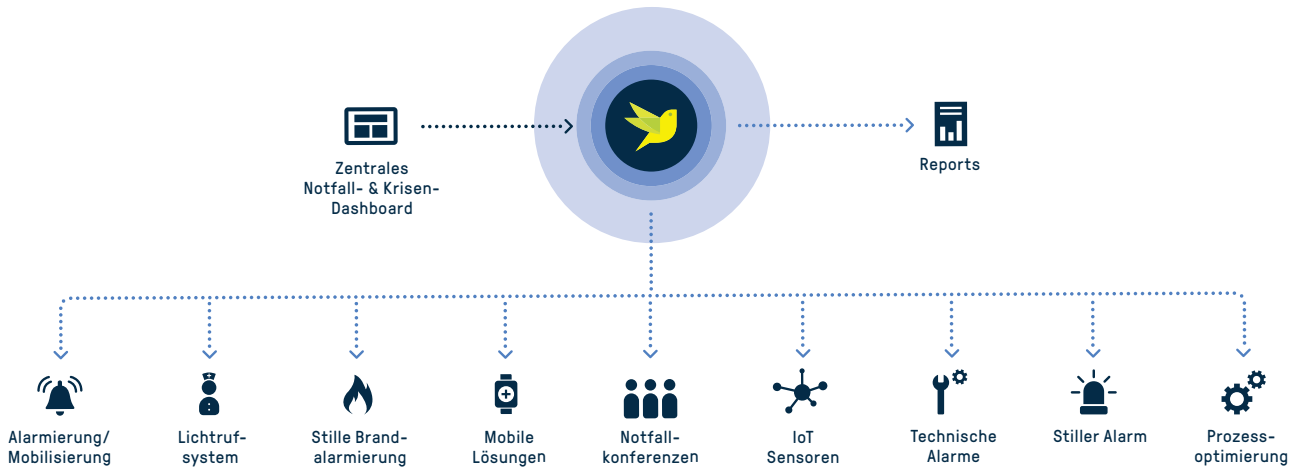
Zentrales Notfall- & Krisen-Dashboard

Reports

Alarmierung/ Mobilisierung

Lichtruf-system

Stille Brand-alarmierung

Mobile Lösungen

Notfall-konferenzen

IoT Sensoren

Technische Alarme

Stiller Alarm

Prozess-optimierung